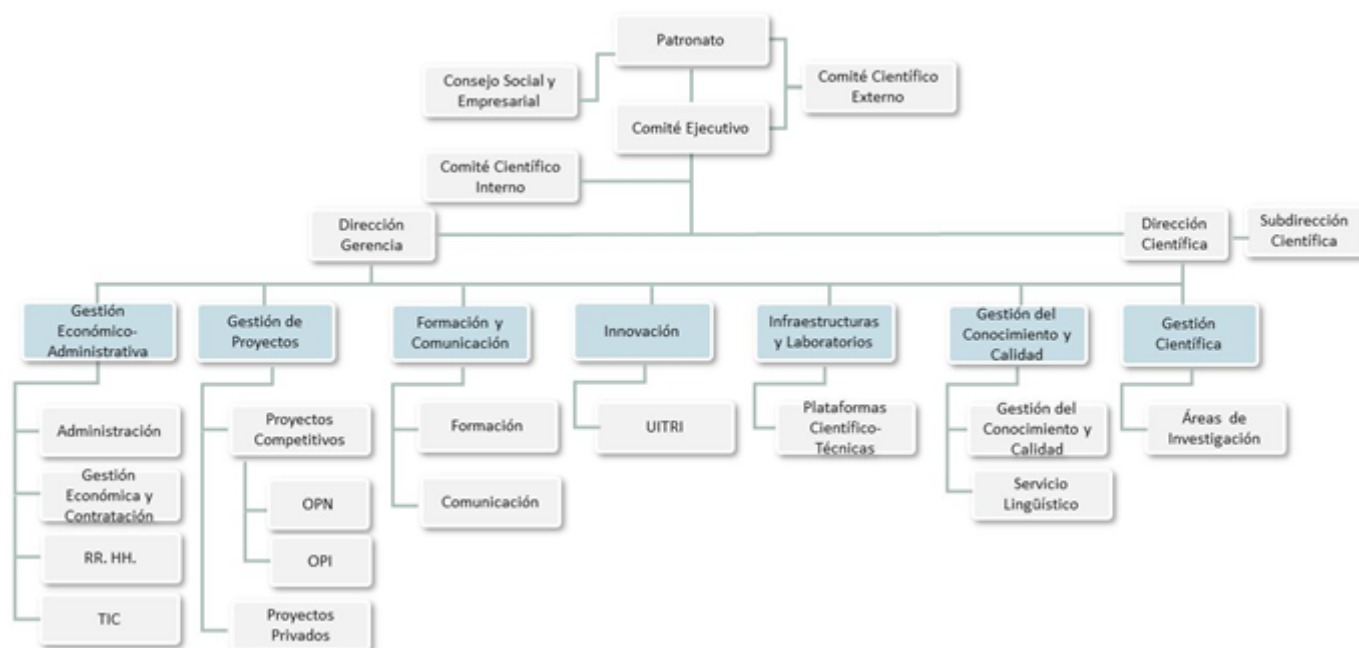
Patronato

Consejo Social y Empresarial

Comité Científico Externo

Comité Ejecutivo

Comité Científico Interno

Dirección Gerencia

Dirección Científica

Subdirección Científica

Gestión Económico-Administrativa

Administración

Gestión Económica y Contratación

RR. HH.

TIC

Gestión de Proyectos

Proyectos Competitivos

OPN

OPI

Proyectos Privados

Formación y Comunicación

Formación

Comunicación

Innovación

UITRI

Infraestructuras y Laboratorios

Plataformas Científico-Técnicas

Gestión del Conocimiento y Calidad

Gestión del Conocimiento y Calidad

Servicio Lingüístico

Gestión Científica

Áreas de Investigación